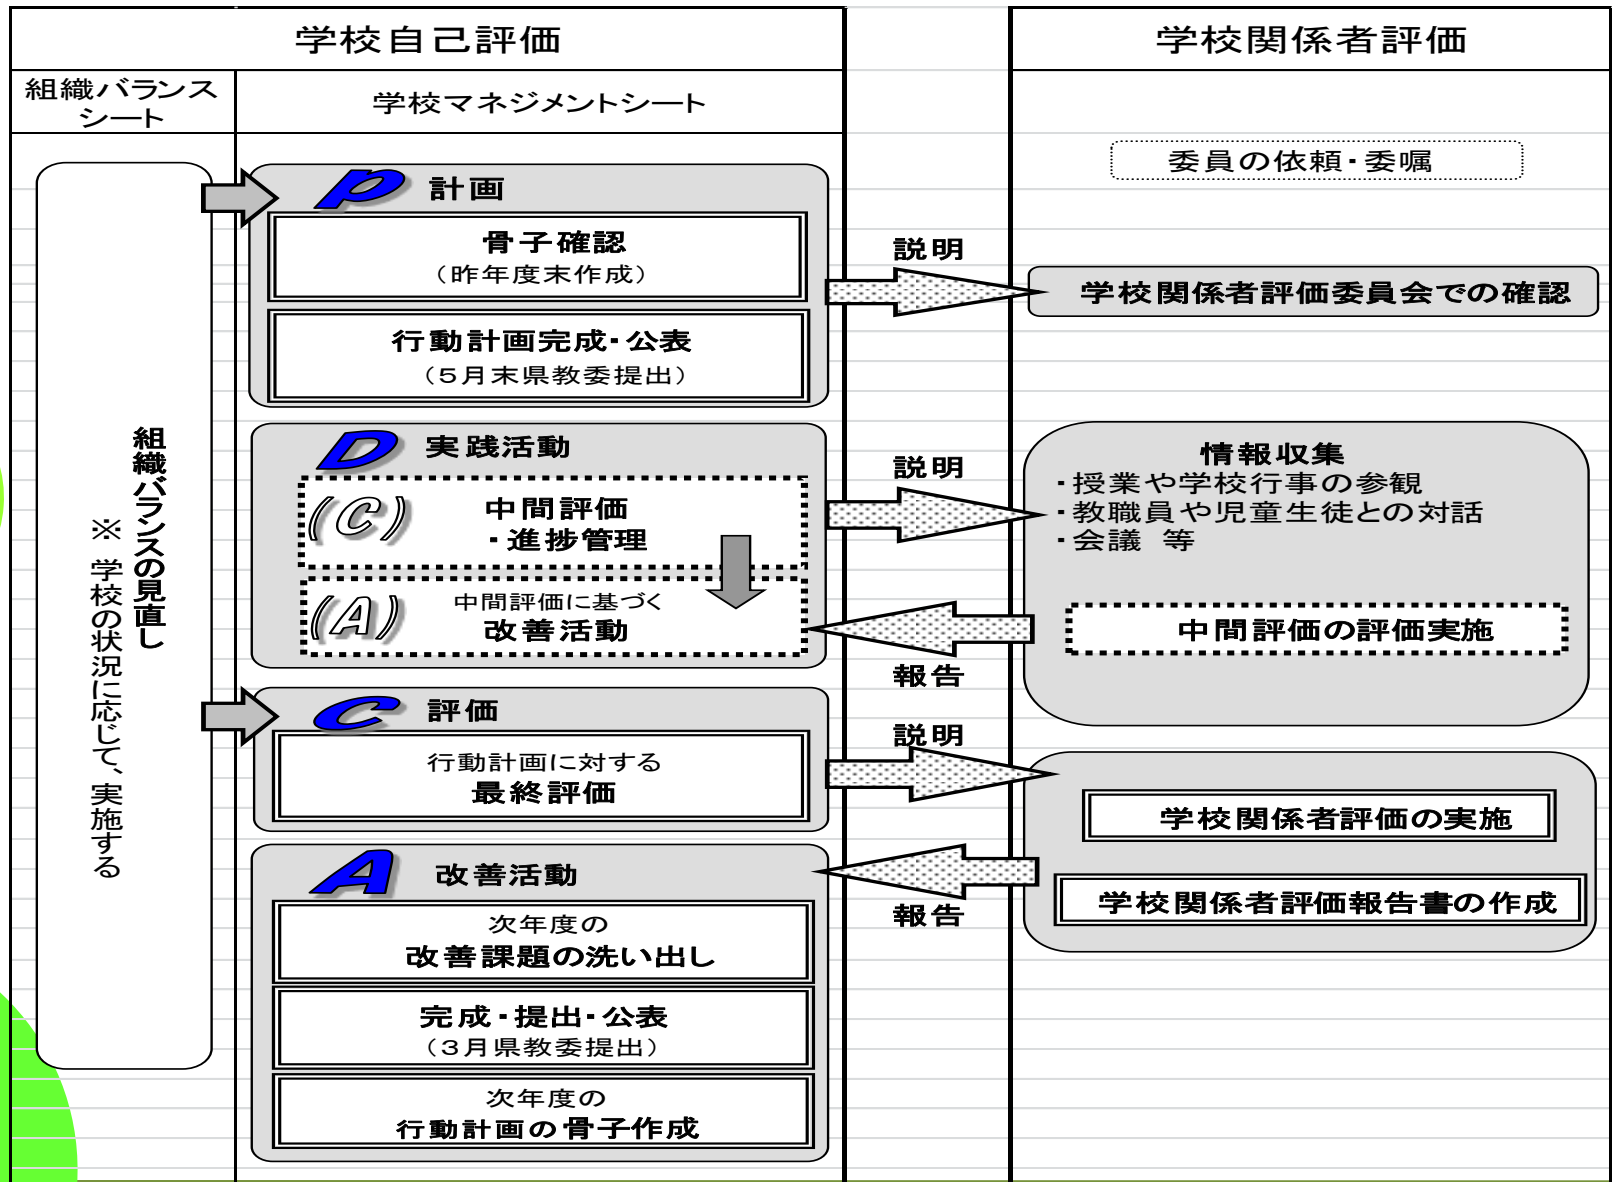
学校自己評価

学校関係者評価

組織バランスシート

学校マネジメントシート

組織バランスの見直し
※ 学校の状況に応じて、実施する

P 計画

骨子確認
（昨年度末作成）

行動計画完成・公表
（5月末県教委提出）

D 実践活動

(C) 中間評価
・進捗管理

(A) 中間評価に基づく
改善活動

C 評価

行動計画に対する
最終評価

A 改善活動

次年度の
改善課題の洗い出し

完成・提出・公表
（3月県教委提出）

次年度の
行動計画の骨子作成

説明

説明

報告

説明

報告

委員の依頼・委嘱

学校関係者評価委員会での確認

情報収集
・授業や学校行事の参観
・教職員や児童生徒との対話
・会議 等

中間評価の評価実施

学校関係者評価の実施

学校関係者評価報告書の作成